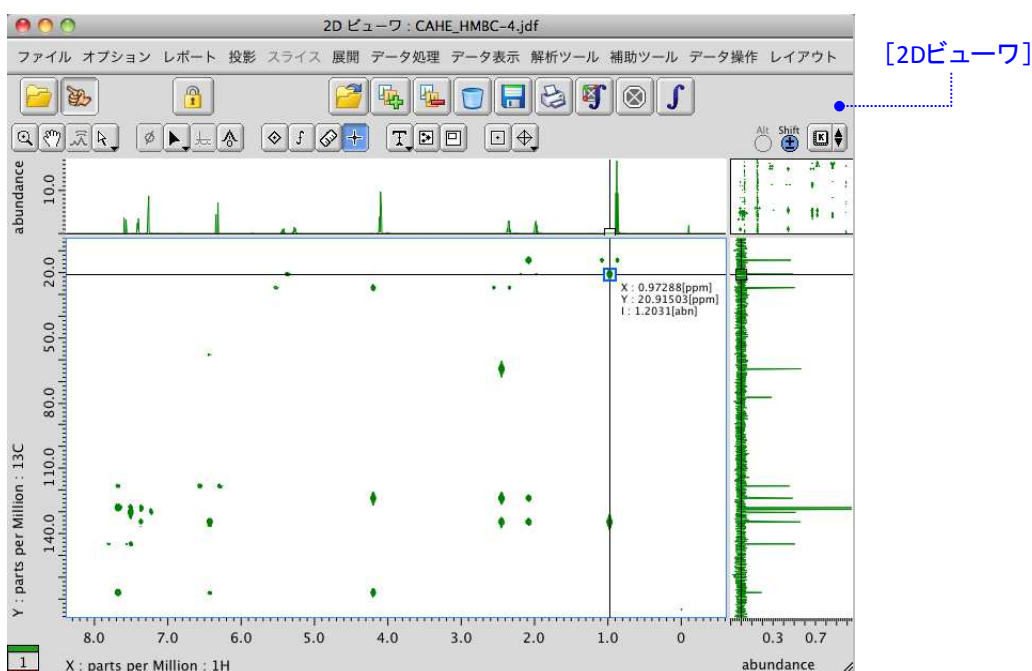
2D ビューワ : CAHE_HMBC-4.jdf

ファイル オプション レポート 投影 スライス 展開 データ処理 データ表示 解析ツール 補助ツール データ操作 レイアウト

[2Dビューワ]

Alt Shift

abundance
10.0

X : 0.97288[ppm]
Y : 20.91503[ppm]
I : 1.2031[abn]

20.0
50.0
80.0
110.0
140.0

Y : parts per Million : 13C

8.0 7.0 6.0 5.0 4.0 3.0 2.0 1.0 0

X : parts per Million : 1H

0.3 0.7

abundance

1